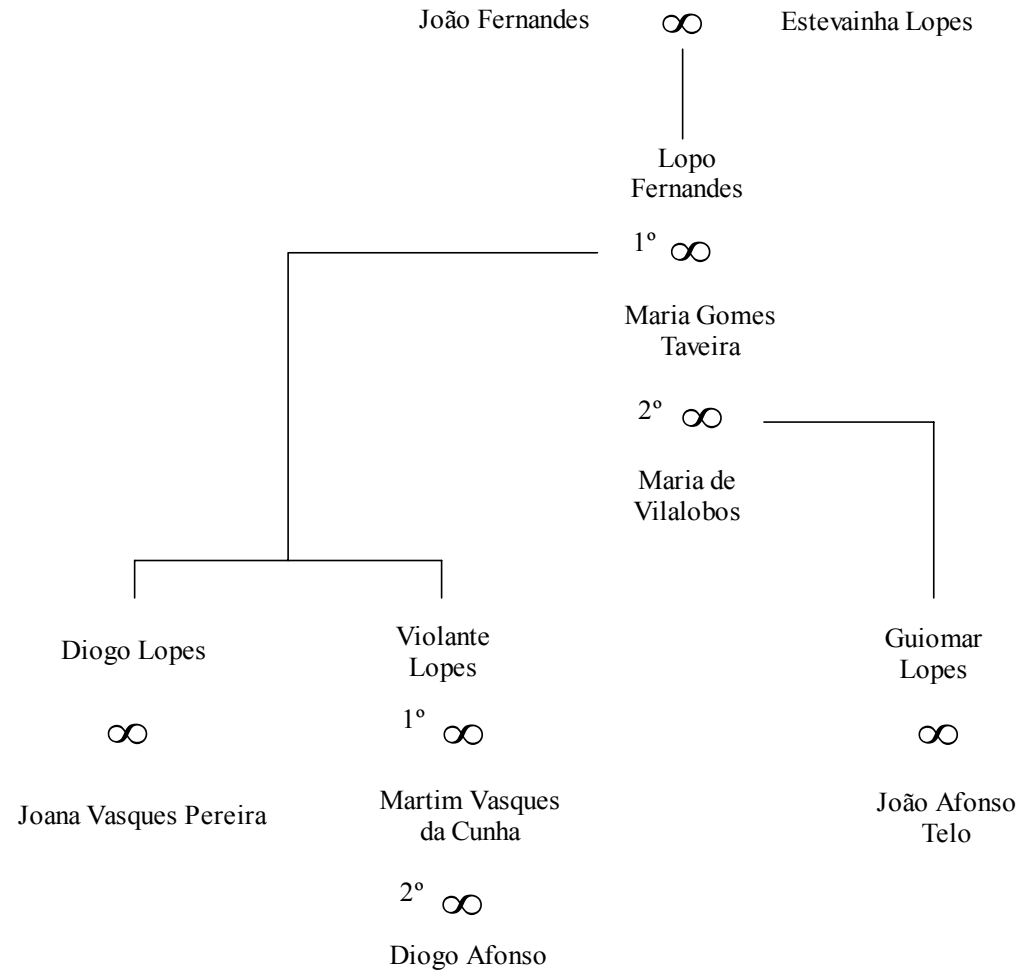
João Fernandes ∞ Estevainha Lopes

Lopo Fernandes

1º ∞

Maria Gomes Taveira

2º ∞

Maria de Vilalobos

Diogo Lopes

∞

Joana Vasques Pereira

Violante Lopes

1º ∞

Martim Vasques da Cunha

2º ∞

Diogo Afonso

Guiomar Lopes

∞

João Afonso Telo